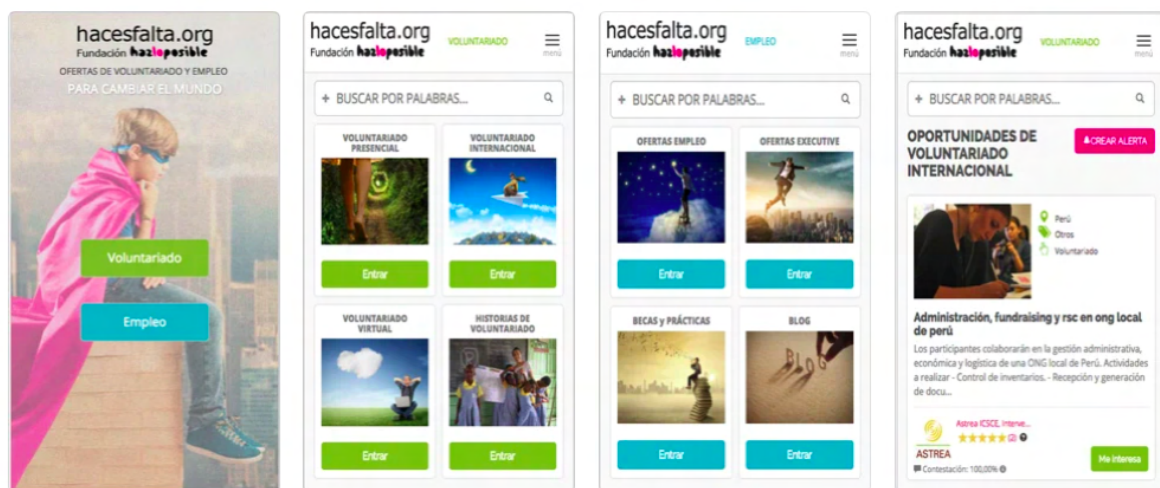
hacesfalta.org
Fundación hazloposible
OFERTAS DE VOLUNTARIADO Y EMPLEO
PARA CAMBIAR EL MUNDO

Voluntariado

Empleo

hacesfalta.org
Fundación hazloposible
VOLUNTARIADO
menú

+ BUSCAR POR PALABRAS...

VOLUNTARIADO PRESENCIAL
Entrar

VOLUNTARIADO INTERNACIONAL
Entrar

VOLUNTARIADO VIRTUAL
Entrar

HISTORIAS DE VOLUNTARIADO
Entrar

hacesfalta.org
Fundación hazloposible
EMPLEO
menú

+ BUSCAR POR PALABRAS...

OFERTAS EMPLEO
Entrar

OFERTAS EXECUTIVE
Entrar

BECAS y PRÁCTICAS
Entrar

BLOG
Entrar

hacesfalta.org
Fundación hazloposible
VOLUNTARIADO
menú

+ BUSCAR POR PALABRAS...

OPORTUNIDADES DE VOLUNTARIADO INTERNACIONAL

CREAR ALERTA

Perú
Otros
Voluntariado

Administración, fundraising y rsc en ong local de perú

Los participantes colaborarán en la gestión administrativa, económica y logística de una ONG local de Perú. Actividades a realizar - Control de inventarios. - Recepción y generación de docu...

ASTREA
Astrea ICSCE, Interve...
(2)
Contestación: 100,00%

Me interesa